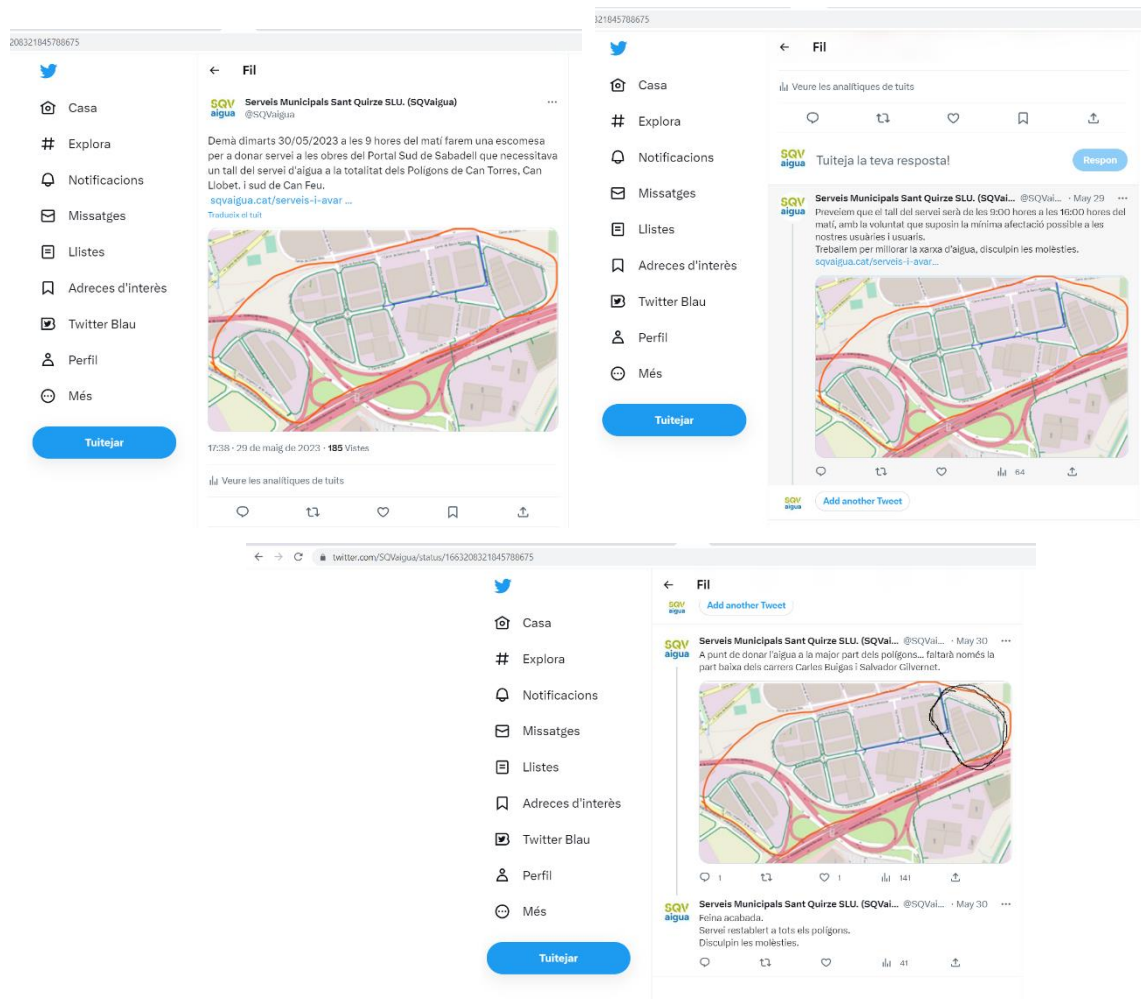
208321845788675

Casa
Explora
Notificacions
Missatges
Llistes
Adreces d'interès
Twitter Blau
Perfil
Més
Tuitejar

← Fil

SQV aigua Serveis Municipals Sant Quirze SLU. (SQVaigua) @SQVaigua ···

Demà dimarts 30/05/2023 a les 9 hores del matí farem una escomesa per a donar servei a les obres del Portal Sud de Sabadell que necessitava un tall del servei d'aigua a la totalitat dels Polígons de Can Torres, Can Llobet. i sud de Can Feu.
sqvaigua.cat/serveis-i-avar ...
Tradueix el tuit

17:38 · 29 de maig de 2023 · 185 Vistes

Veure les analítiques de tuits

321845788675

Casa
Explora
Notificacions
Missatges
Llistes
Adreces d'interès
Twitter Blau
Perfil
Més
Tuitejar

← Fil

Veure les analítiques de tuits

SQV aigua Tuiteja la teva resposta! Respon

SQV aigua Serveis Municipals Sant Quirze SLU. (SQVai... @SQVai... · May 29 ···
Preveiem que el tall del servei serà de les 9:00 hores a les 16:00 hores del matí, amb la voluntat que suposin la mínima afectació possible a les nostres usuàries i usuaris.
Treballem per millorar la xarxa d'aigua, disculpin les molèsties.
sqvaigua.cat/serveis-i-avar...

64

SQV aigua Add another Tweet

← → C twitter.com/SQVaigua/status/1663208321845788675

Casa
Explora
Notificacions
Missatges
Llistes
Adreces d'interès
Twitter Blau
Perfil
Més
Tuitejar

← Fil
SQV aigua Add another Tweet

SQV aigua Serveis Municipals Sant Quirze SLU. (SQVai... @SQVai... · May 30 ···
A punt de donar l'aigua a la major part dels polígons... faltarà només la part baixa dels carrers Carles Buïgas i Salvador Gilvernet.

1 1 141

SQV aigua Serveis Municipals Sant Quirze SLU. (SQVai... @SQVai... · May 30 ···
Feina acabada.
Servei restablert a tots els polígons.
Disculpin les molèsties.

41